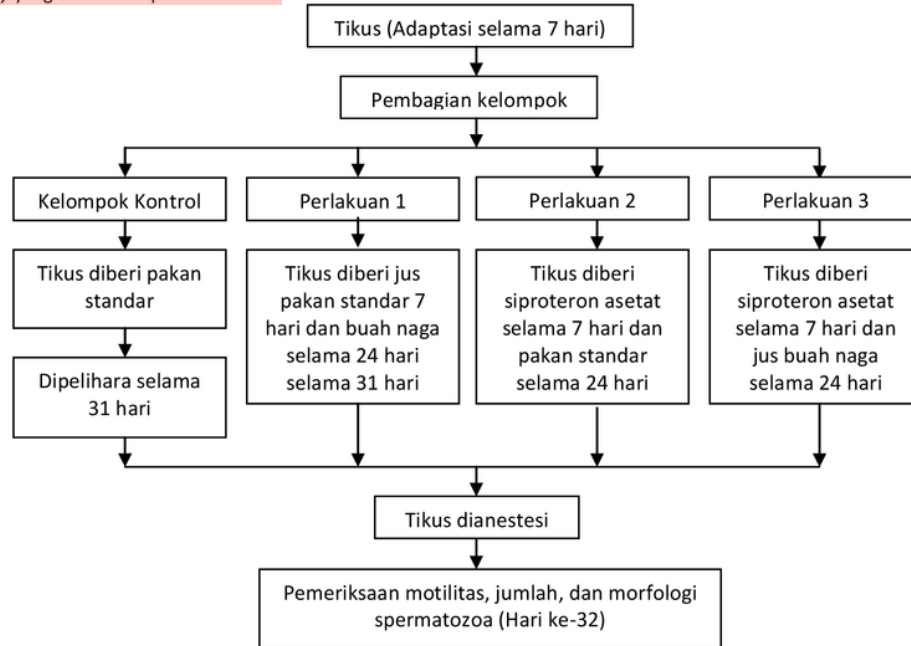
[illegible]

Tikus (Adaptasi selama 7 hari)

Pembagian kelompok

Kelompok Kontrol

Perlakuan 1

Perlakuan 2

Perlakuan 3

Tikus diberi pakan standar

Dipelihara selama 31 hari

Tikus diberi jus pakan standar 7 hari dan buah naga selama 24 hari selama 31 hari

Tikus diberi siproteron asetat selama 7 hari dan pakan standar selama 24 hari

Tikus diberi siproteron asetat selama 7 hari dan jus buah naga selama 24 hari

Tikus dianestesi

Pemeriksaan motilitas, jumlah, dan morfologi spermatozoa (Hari ke-32)